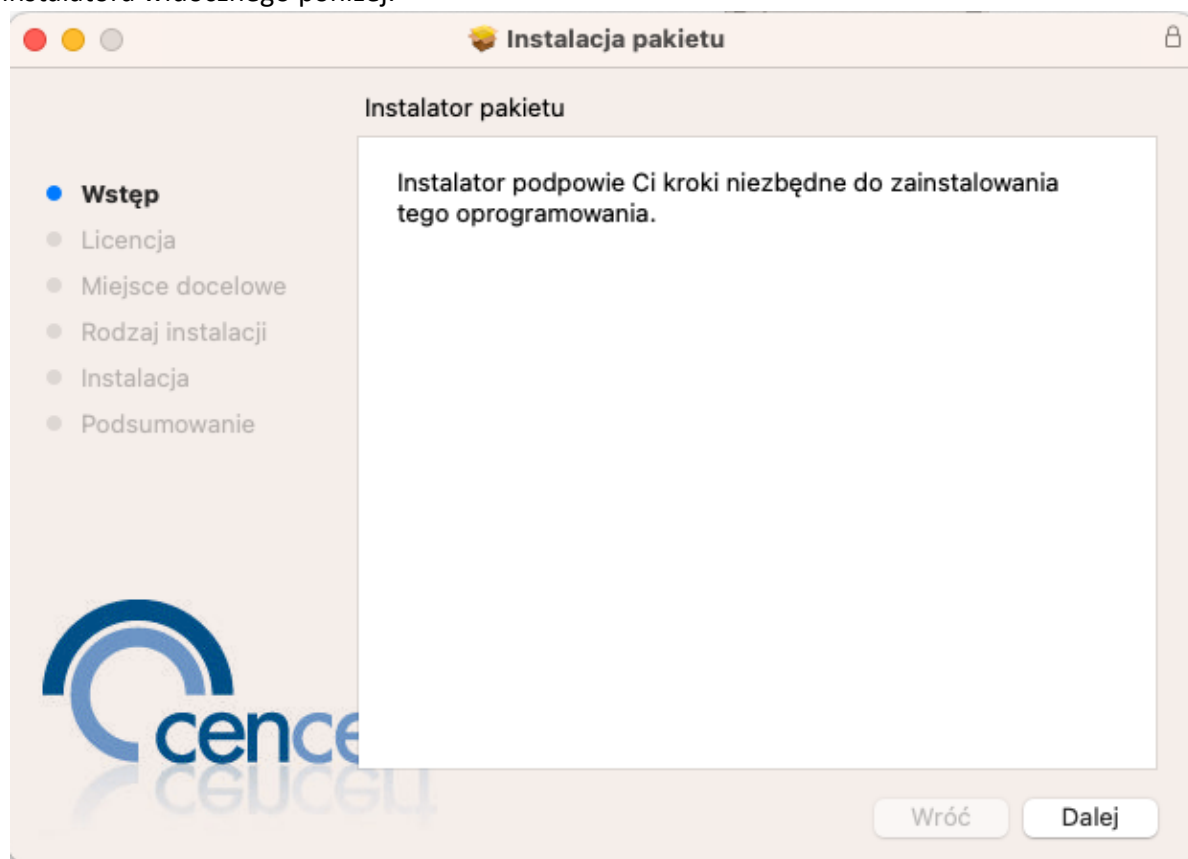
instalatora widocznego poniżej.

Instalacja pakietu

Instalator pakietu

Wstęp
Licencja
Miejsce docelowe
Rodzaj instalacji
Instalacja
Podsumowanie

Instalator podpowie Ci kroki niezbędne do zainstalowania tego oprogramowania.

cence

Wróć
Dalej